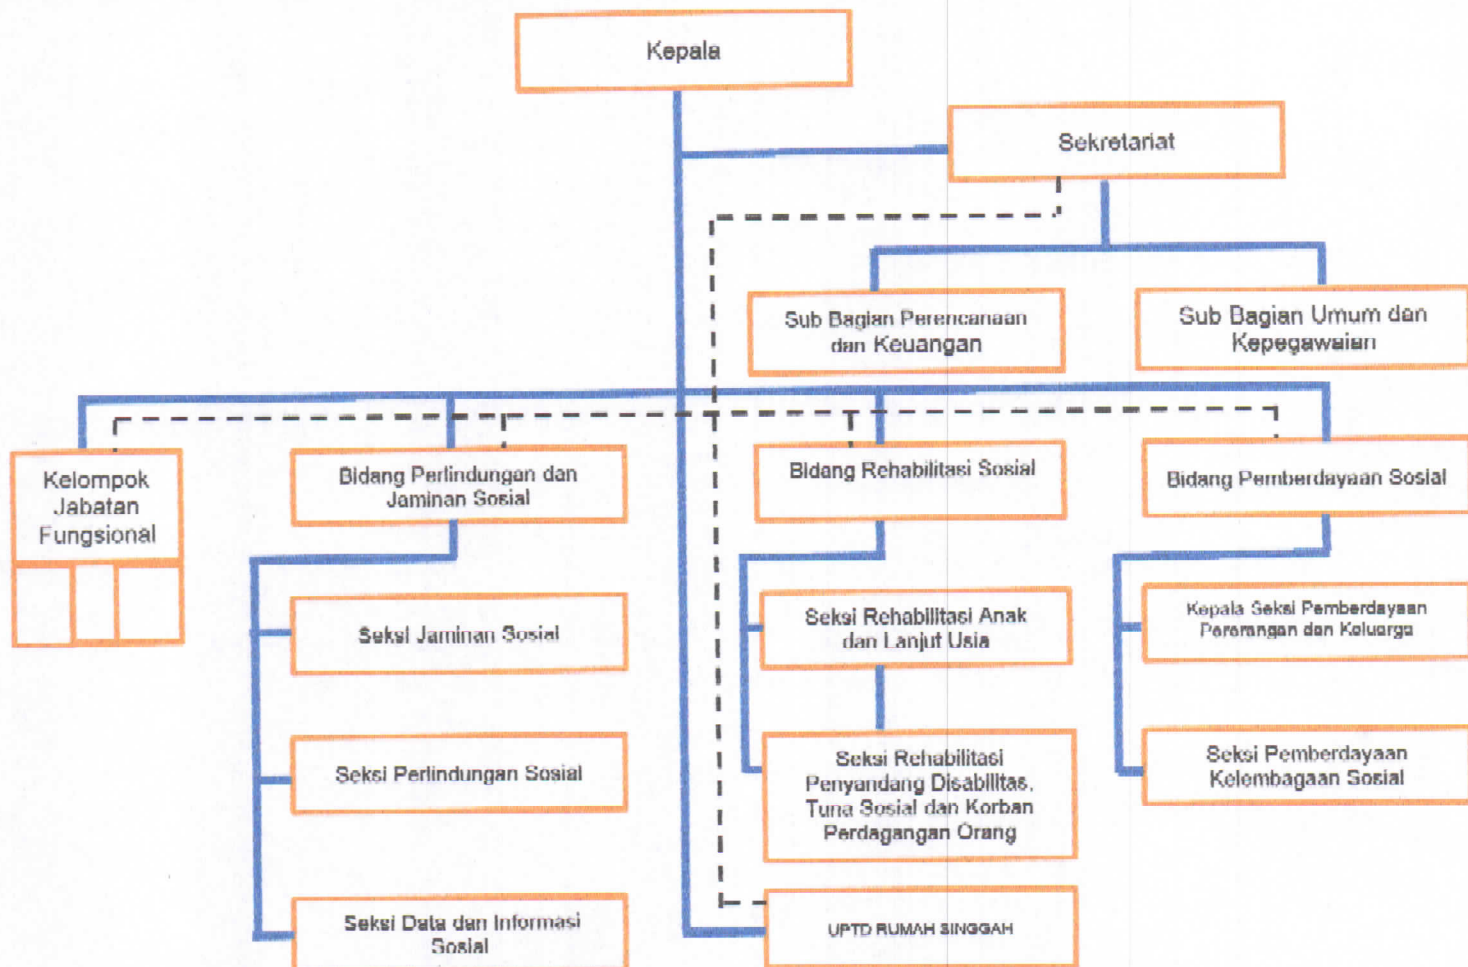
Kepala

Sekretariat

Sub Bagian Perencanaan dan Keuangan

Sub Bagian Umum dan Kepegawaian

Kelompok Jabatan Fungsional

Bidang Perlindungan dan Jaminan Sosial

Bidang Rehabilitasi Sosial

Bidang Pemberdayaan Sosial

Seksi Jaminan Sosial

Seksi Perlindungan Sosial

Seksi Data dan Informasi Sosial

Seksi Rehabilitasi Anak dan Lanjut Usia

Seksi Rehabilitasi Penyandang Disabilitas, Tuna Sosial dan Korban Perdagangan Orang

UPTD RUMAH SINGGAH

Kepala Seksi Pemberdayaan Perorangan dan Keluarga

Seksi Pemberdayaan Kelembagaan Sosial